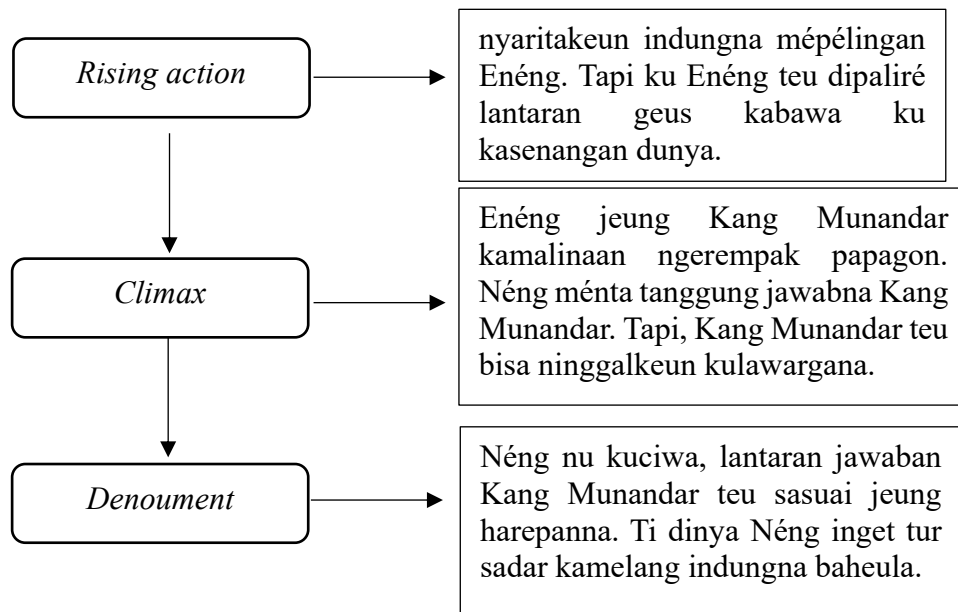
Rising action

nyaritakeun indungna mépélingan Enéng. Tapi ku Enéng teu dipaliré lantaran geus kabawa ku kasenangan dunya.

Climax

Enéng jeung Kang Munandar kamalinaan ngerempak papagon. Néng ménta tanggung jawabna Kang Munandar. Tapi, Kang Munandar teu bisa ninggalkeun kulawargana.

Denoument

Néng nu kuciwa, lantaran jawaban Kang Munandar teu sasuai jeung harepanna. Ti dinya Néng inget tur sadar kamelang indungna baheula.